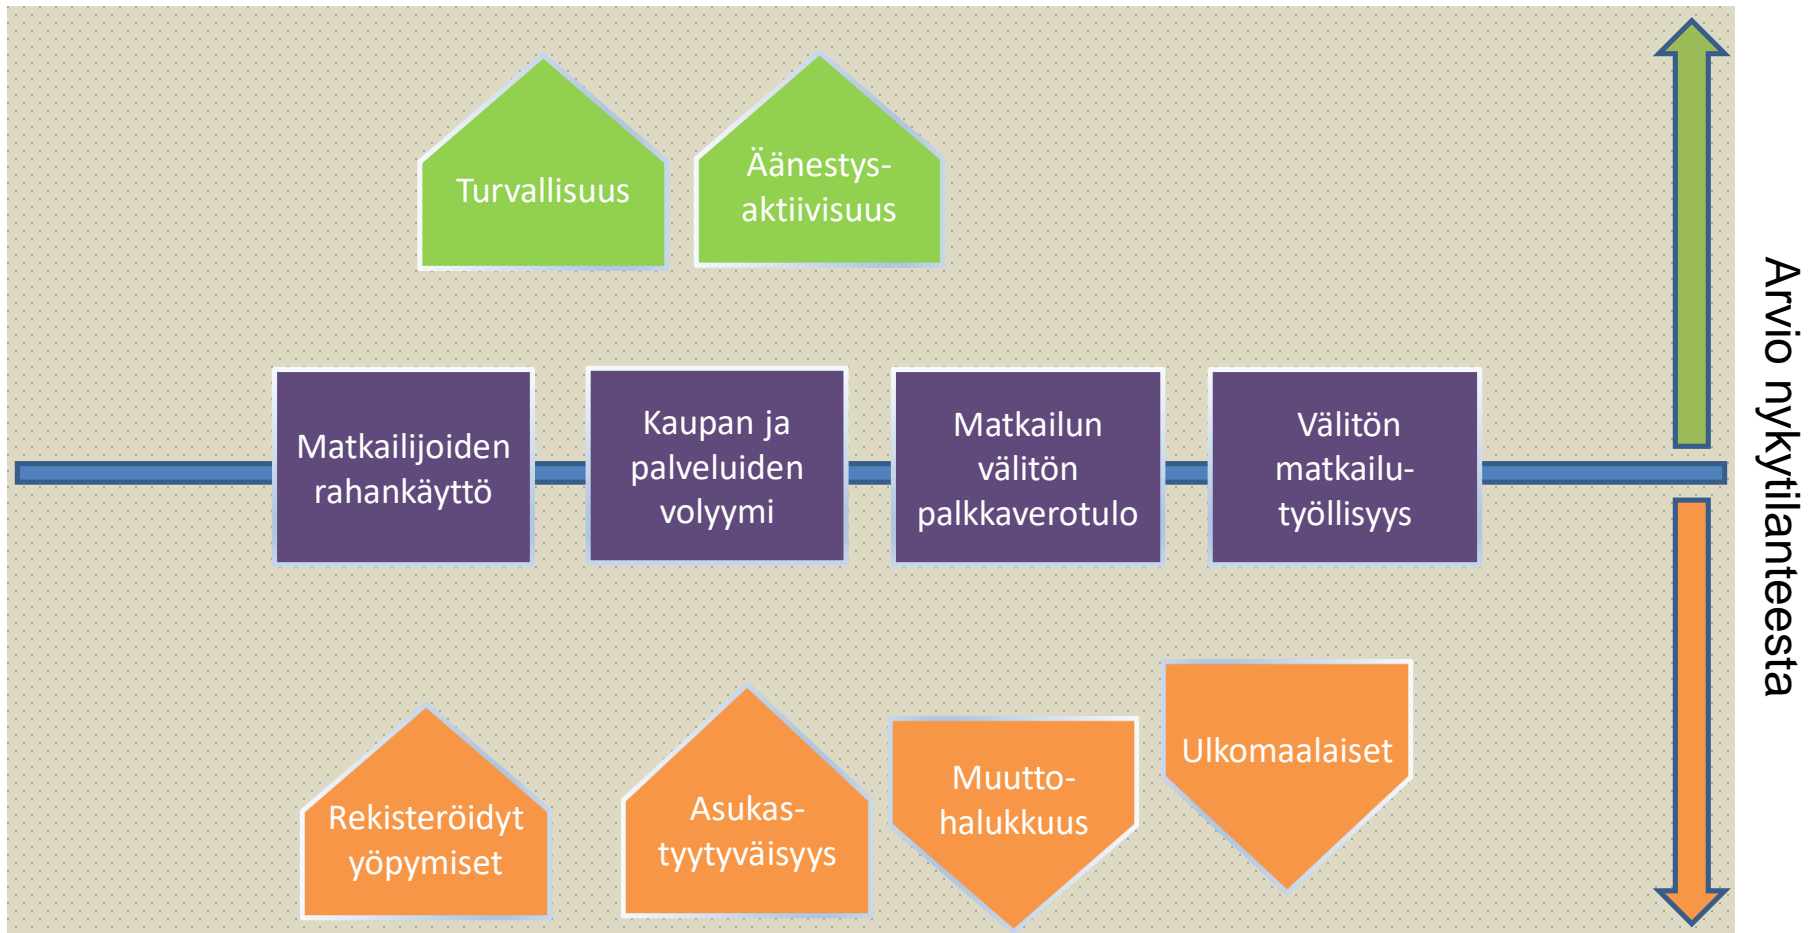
Turvallisuus

Äänestysaktiivisuus

Matkailijoiden rahankäyttö

Kaupan ja palveluiden volyymi

Matkailun välitön palkkaverotulo

Välitön matkailutyöllisyys

Rekisteröidyt yöpymiset

Asukastyytyväisyys

Muuttohalukkuus

Ulkomaalaiset

Arvio nykytilanteesta